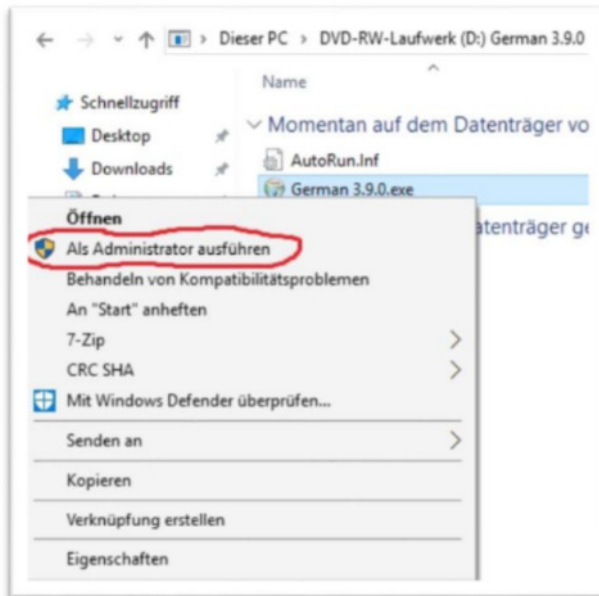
Dieser PC > DVD-RW-Laufwerk (D:) German 3.9.0

Name

Schnellzugriff

Desktop

Downloads

Momentan auf dem Datenträger vo

AutoRun.Inf

German 3.9.0.exe

atenträger ge

Öffnen

Als Administrator ausführen

Behandeln von Kompatibilitätsproblemen

An "Start" anheften

7-Zip

CRC SHA

Mit Windows Defender überprüfen...

Senden an

Kopieren

Verknüpfung erstellen

Eigenschaften